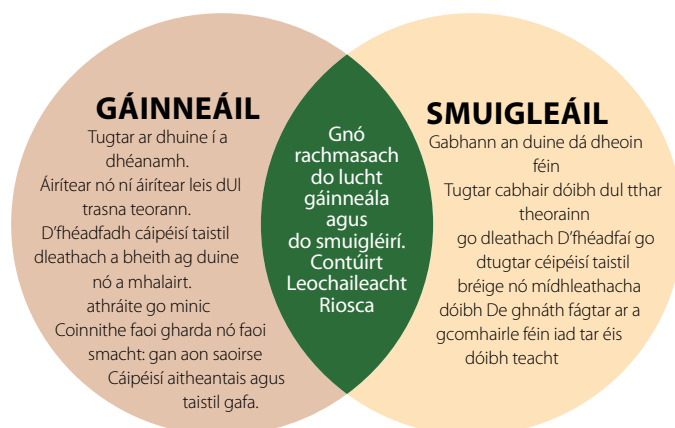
GÁINNEÁIL

Tugtar ar dhuine í a dhéanamh.
Áirítear nó ní áirítear leis dUl trasna teorann.
D'fhéadfadh cáipéisí taistil dleathach a bheith ag duine nó a mhalairt.
athráite go minic
Coinnithe faoi gharda nó faoi smacht: gan aon saoirse
Cáipéisí aitheantais agus taistil gafa.

Gnó rachmasach do lucht gáinneála agus do smuigléirí.
Contúirt
Leochaileacht
Riosca

SMUIGLEÁIL

Gabhann an duine dá dheoin féin
Tugtar cabhair dóibh dul tthar theorainn
go dleathach D'fhéadfaí go dtugtar céipéisí taistil bréige nó mídhleathacha dóibh De ghnáth fágtar ar a gcomhairle féin iad tar éis dóibh teacht